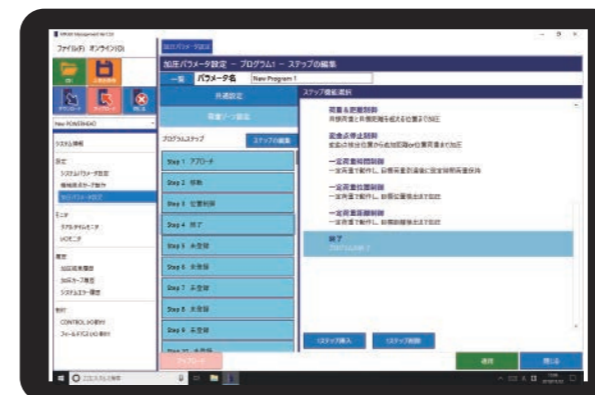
ファイル(F) オンライン(O)

New POWERHEAD

システム情報

設定
システムパラメータ設定
機械構成データ設定
加圧パラメータ設定

モニタ
リアルタイムモニタ
I/Oモニタ

履歴
加圧結果履歴
加圧カーブ履歴
システムエラー履歴

動作
CONTROL I/O動作
フィールドバスI/O動作

加圧パラメータ設定 ー プログラム1 ー ステップの編集

一般 パラメータ名 New Program 1

共通設定

荷重ゾーン設定

プログラムステップ ステップの編集

Step 1 アプローチ
Step 2 移動
Step 3 位置制御
Step 4 終了
Step 5 未登録
Step 6 未登録
Step 7 未登録
Step 8 未登録
Step 9 未登録
Step 10 未登録

ステップ機能選択

荷重&距離制御
荷重荷重と移動距離を超える位置まで加圧

変曲点停止制御
変曲点検出位置から追加距離or位置荷重まで加圧

一定荷重時間制御
一定荷重で動作し、設定荷重到達後に設定時間荷重保持

一定荷重位置制御
一定荷重で動作し、設定位置まで加圧

一定荷重距離制御
一定荷重で動作し、設定距離まで加圧

終了
プログラムの終了

1ステップ挿入 1ステップ削除

適用 閉じる